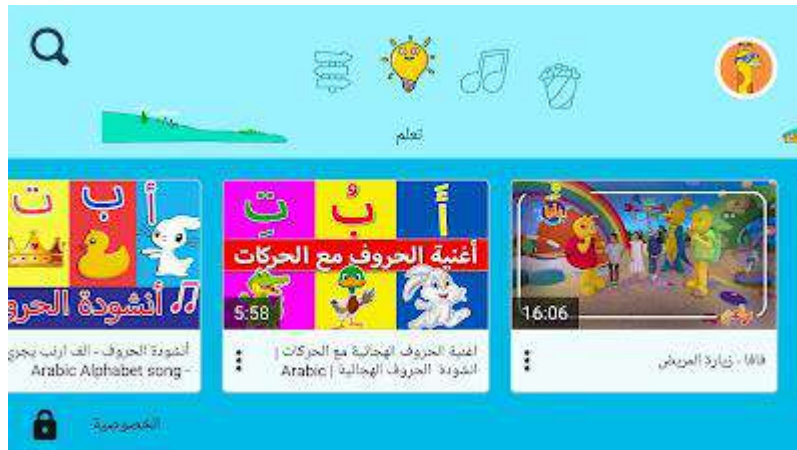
تعلم

أ ب ت
أنشودة الحرو
أنشودة الحروف - الف ارنب يجري
Arabic Alphabet song -

أ ب ت
أغنية الحروف مع الحركات
5:58
أغنية الحروف الهجائية مع الحركات | أنشودة الحروف الهجائية | Arabic

16:06
فافا - زيارة المريض

الخصوصية